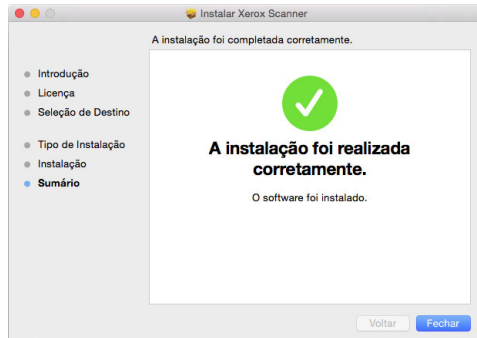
Instalar Xerox Scanner

A instalação foi completada corretamente.

Introdução
Licença
Seleção de Destino
Tipo de Instalação
Instalação
Sumário

A instalação foi realizada corretamente.

O software foi instalado.

Voltar
Fechar